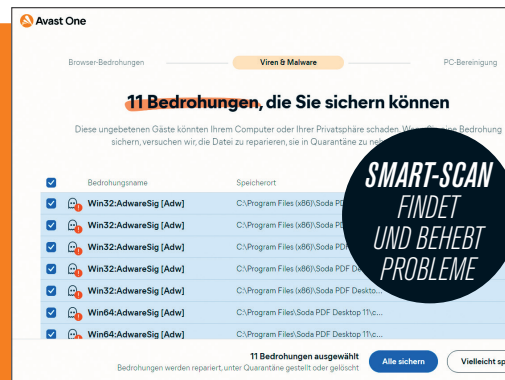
Avast One

Browser-Bedrohungen | Viren & Malware | PC-Bereinigung

11 Bedrohungen, die Sie sichern können

Diese ungebetenen Gäste könnten Ihrem Computer oder Ihrer Privatsphäre schaden. Wen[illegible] Bedrohung sichern, versuchen wir, die Datei zu reparieren, sie in Quarantäne zu ne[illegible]

| | Bedrohungsname | Speicherort |
|---|---|---|
| | Win32:AdwareSig [Adw] | C:\Program Files (x86)\Soda PDF |
| | Win32:AdwareSig [Adw] | C:\Program Files (x86)\Soda PDF |
| | Win32:AdwareSig [Adw] | C:\Program Files (x86)\Soda PDF |
| | Win32:AdwareSig [Adw] | C:\Program Files (x86)\Soda PDF D |
| | Win32:AdwareSig [Adw] | C:\Program Files (x86)\Soda PDF Deskto... |
| | Win64:AdwareSig [Adw] | C:\Program Files\Soda PDF Desktop 11\c... |
| | Win64:AdwareSig [Adw] | C:\Program Files\Soda PDF Desktop 11\c... |

SMART-SCAN FINDET UND BEHEBT PROBLEME

11 Bedrohungen ausgewählt
Bedrohungen werden repariert, unter Quarantäne gestellt oder gelöscht

Alle sichern | Vielleicht sp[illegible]